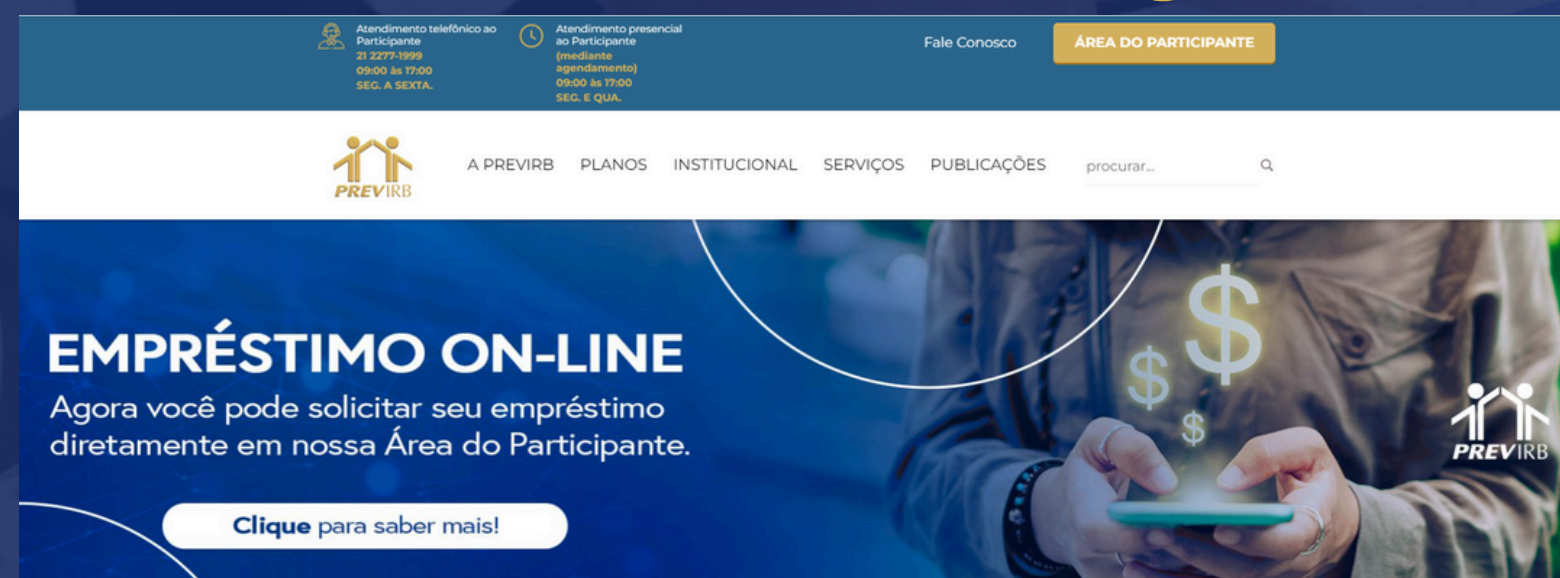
Atendimento telefônico ao Participante
21 2277-1999
09:00 às 17:00
SEG. A SEXTA.

Atendimento presencial ao Participante
(mediante agendamento)
09:00 às 17:00
SEG. E QUA.

Fale Conosco

ÁREA DO PARTICIPANTE

PREVIRB

A PREVIRB PLANOS INSTITUCIONAL SERVIÇOS PUBLICAÇÕES

procurar...

EMPRÉSTIMO ON-LINE

Agora você pode solicitar seu empréstimo diretamente em nossa Área do Participante.

Clique para saber mais!

$ $ $

PREVIRB